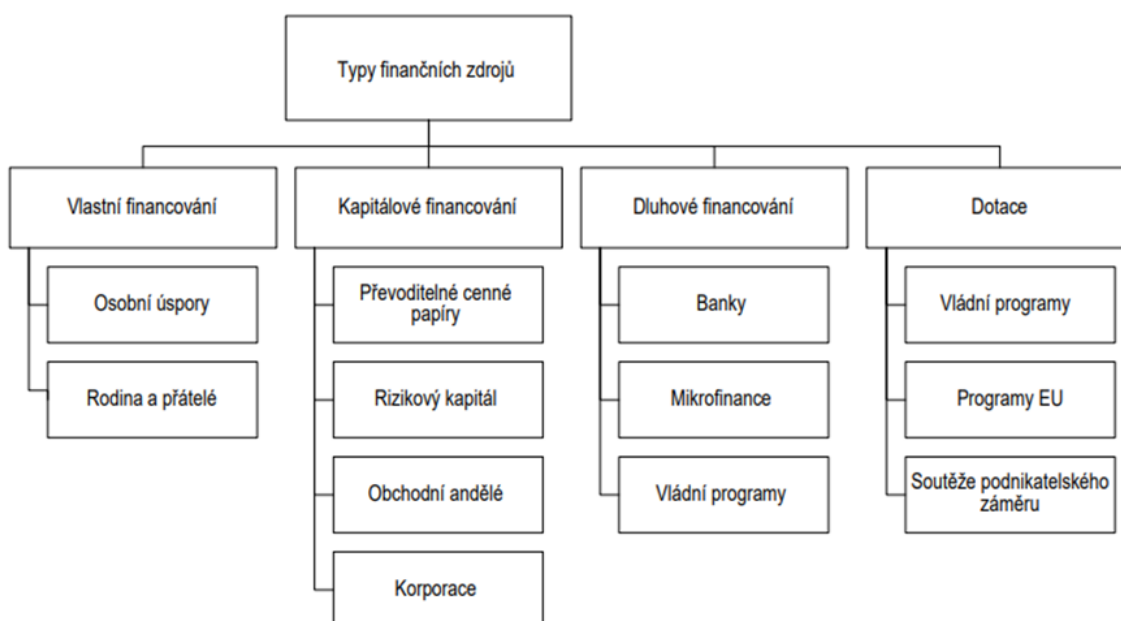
Typy finančních zdrojů

Vlastní financování

Osobní úspory

Rodina a přátelé

Kapitálové financování

Převoditelné cenné papíry

Rizikový kapitál

Obchodní andělé

Korporace

Dluhové financování

Banky

Mikrofinance

Vládní programy

Dotace

Vládní programy

Programy EU

Soutěže podnikatelského záměru